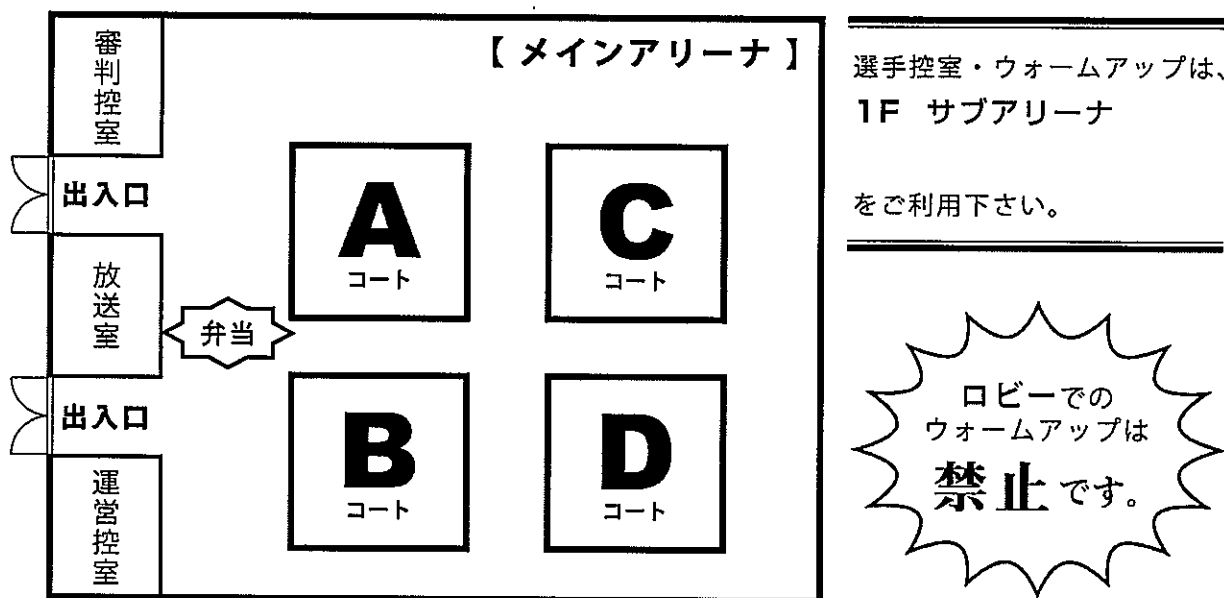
審判控室

出入口

放送室

出入口

運営控室

【 メインアリーナ 】

弁当

A
コート

C
コート

B
コート

D
コート

選手控室・ウォームアップは、
1F サブアリーナ

をご利用下さい。

ロビーでの
ウォームアップは
禁止です。